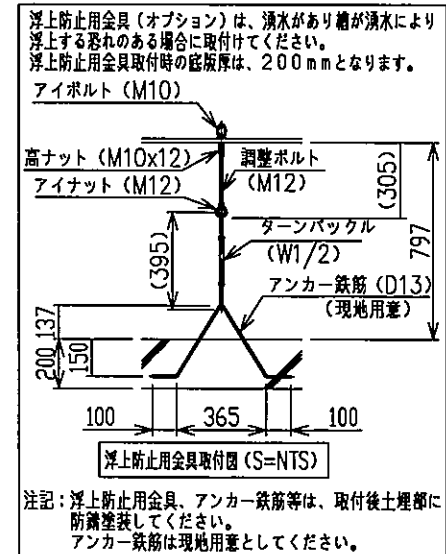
浮上防止用金具（オプション）は、湧水があり槽が湧水により浮上する恐れのある場合に取付けてください。
浮上防止用金具取付時の底版厚は、200mmとなります。

アイボルト (M10)
高ナット (M10x12)
アイナット (M12)
調整ボルト (M12)
(305)
797
ターンバックル (W1/2)
(395)
アンカー鉄筋 (D13)
(現地用意)
137
200
150
100
365
100

浮上防止用金具取付図 (S=NTS)

注記：浮上防止用金具、アンカー鉄筋等は、取付後土埋部に防錆塗装してください。
アンカー鉄筋は現地用意としてください。